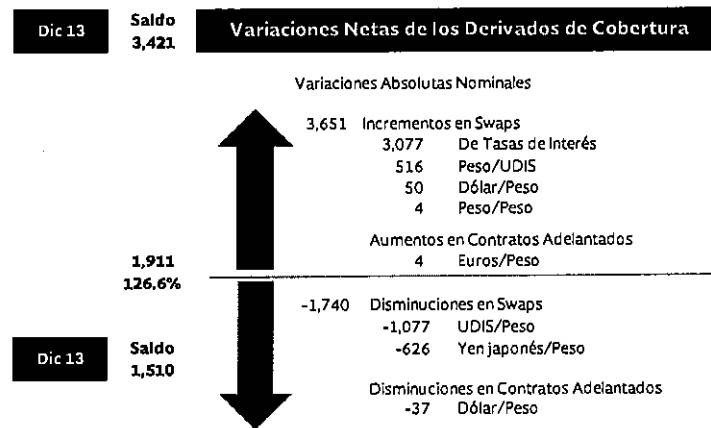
Dic 13

Saldo 3,421

Variaciones Netas de los Derivados de Cobertura

Variaciones Absolutas Nominales

3,651 Incrementos en Swaps
3,077 De Tasas de Interés
516 Peso/UDIS
50 Dólar/Peso
4 Peso/Peso

Aumentos en Contratos Adelantados
4 Euros/Peso

1,911
126.6%

-1,740 Disminuciones en Swaps
-1,077 UDIS/Peso
-626 Yen japonés/Peso

Dic 13

Saldo 1,510

Disminuciones en Contratos Adelantados
-37 Dólar/Peso